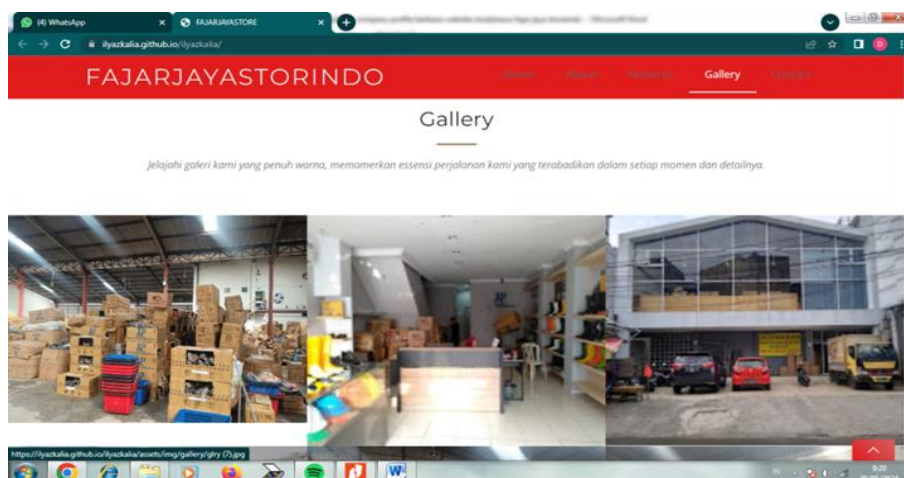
(4) WhatsApp
FAJARJAYASTORE
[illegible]
ilyazkalia.github.io/ilyazkalia/

FAJARJAYASTORINDO
Home About Features Gallery Contact

Gallery

Jelajohi galeri kami yang penuh warna, memamerkan essensi perjalanan kami yang terabadikan dalam setiap momen dan detailnya.

https://ilyazkalia.github.io/ilyazkalia/assets/img/gallery/glry (7).jpg

9:26